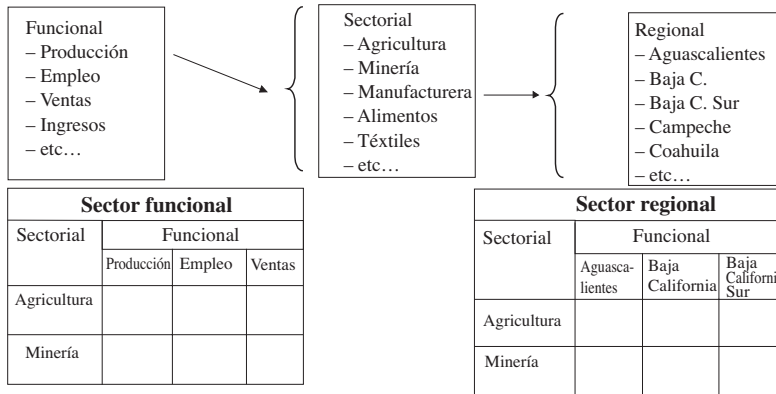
Funcional
– Producción
– Empleo
– Ventas
– Ingresos
– etc…

Sectorial
– Agricultura
– Minería
– Manufacturera
– Alimentos
– Téxtiles
– etc…

Regional
– Aguascalientes
– Baja C.
– Baja C. Sur
– Campeche
– Coahuila
– etc…

**Sector funcional**

| Sectorial | Funcional | | |
|---|---|---|---|
| | Producción | Empleo | Ventas |
| Agricultura | | | |
| Minería | | | |

**Sector regional**

| Sectorial | Funcional | | |
|---|---|---|---|
| | Aguascalientes | Baja California | Baja California Sur |
| Agricultura | | | |
| Minería | | | |